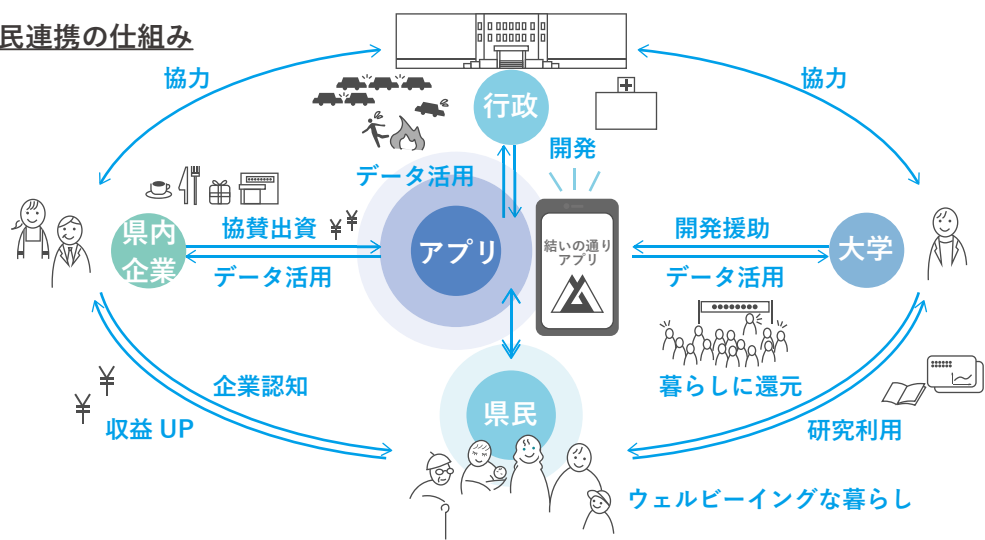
民連携の仕組み

協力

協力

行政

開発

データ活用

アプリ

結いの通りアプリ

県内企業

協賛出資 ¥¥

データ活用

開発援助

データ活用

大学

暮らしに還元

¥

¥

企業認知

収益 UP

県民

研究利用

ウェルビーイングな暮らし